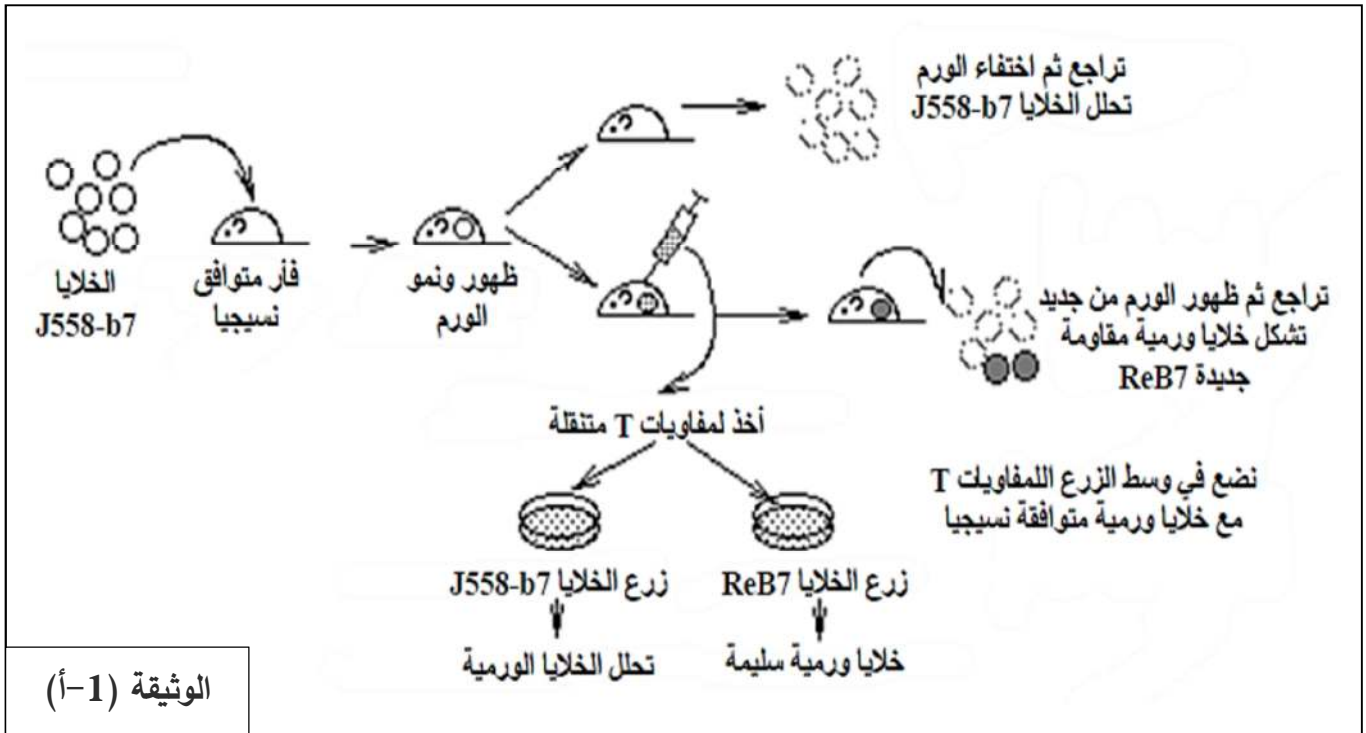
تراجع ثم اختفاء الورم
تحلل الخلايا J558-b7

الخلايا
J558-b7

فأر متوافق
نسيجيا

ظهور ونمو
الورم

تراجع ثم ظهور الورم من جديد
تشكل خلايا ورمية مقاومة
جديدة ReB7

أخذ لمفاويات T متنقلة

نضع في وسط الزرع اللمفاويات T
مع خلايا ورمية متوافقة نسيجيا

زرع الخلايا J558-b7
تحلل الخلايا الورمية

زرع الخلايا ReB7
خلايا ورمية سليمة

الوثيقة (1-أ)